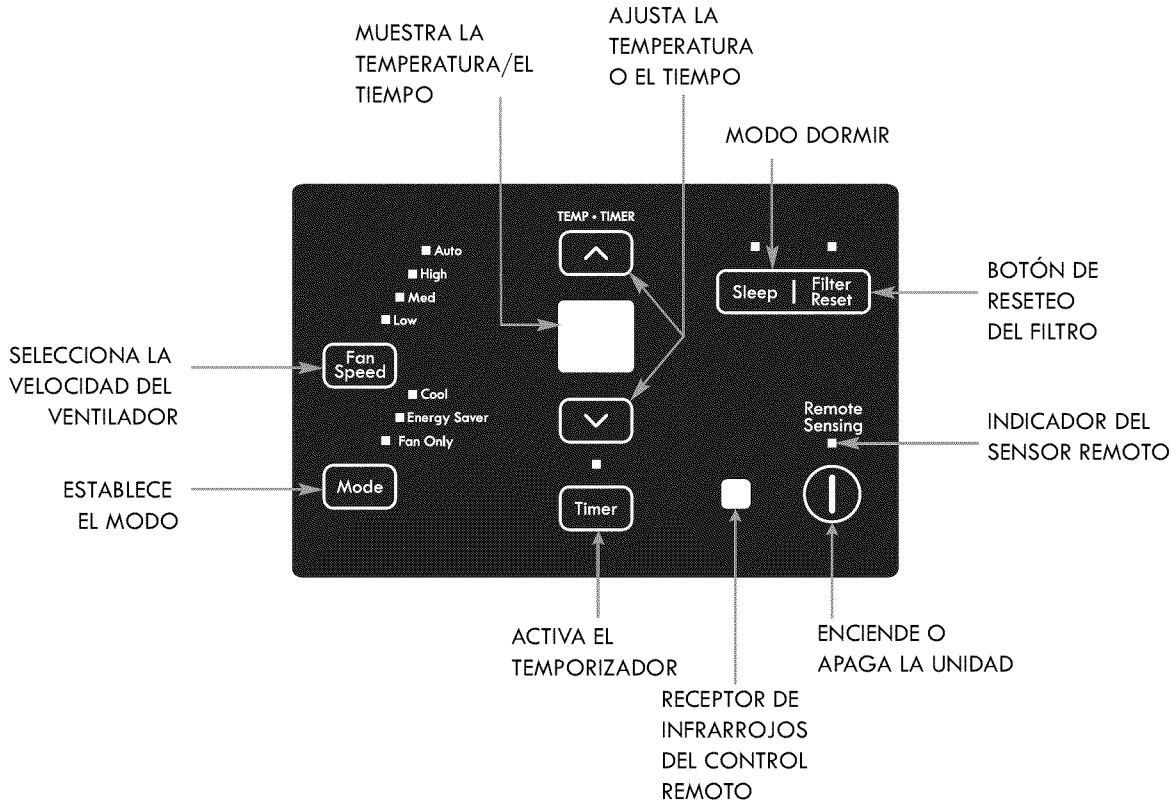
MUESTRA LA TEMPERATURA/EL TIEMPO

AJUSTA LA TEMPERATURA O EL TIEMPO

MODO DORMIR

TEMP • TIMER

Auto
High
Med
Low

Sleep | Filter Reset

BOTÓN DE RESETEO DEL FILTRO

SELECCIONA LA VELOCIDAD DEL VENTILADOR

Fan Speed

Cool
Energy Saver
Fan Only

Remote Sensing

INDICADOR DEL SENSOR REMOTO

ESTABLECE EL MODO

Mode

Timer

ACTIVA EL TEMPORIZADOR

RECEPTOR DE INFRARROJOS DEL CONTROL REMOTO

ENCIENDE O APAGA LA UNIDAD